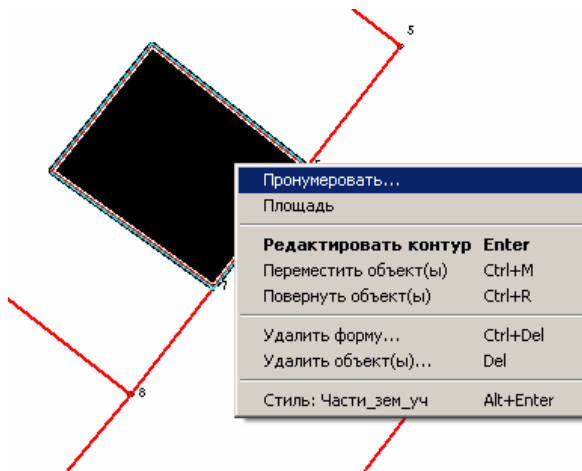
5

7

6

| | |
|---|---|
| Пронумеровать... | |
| Площадь | |
| **Редактировать контур** | **Enter** |
| Переместить объект(ы) | Ctrl+M |
| Повернуть объект(ы) | Ctrl+R |
| Удалить форму... | Ctrl+Del |
| Удалить объект(ы)... | Del |
| Стиль: Части_зем_уч | Alt+Enter |